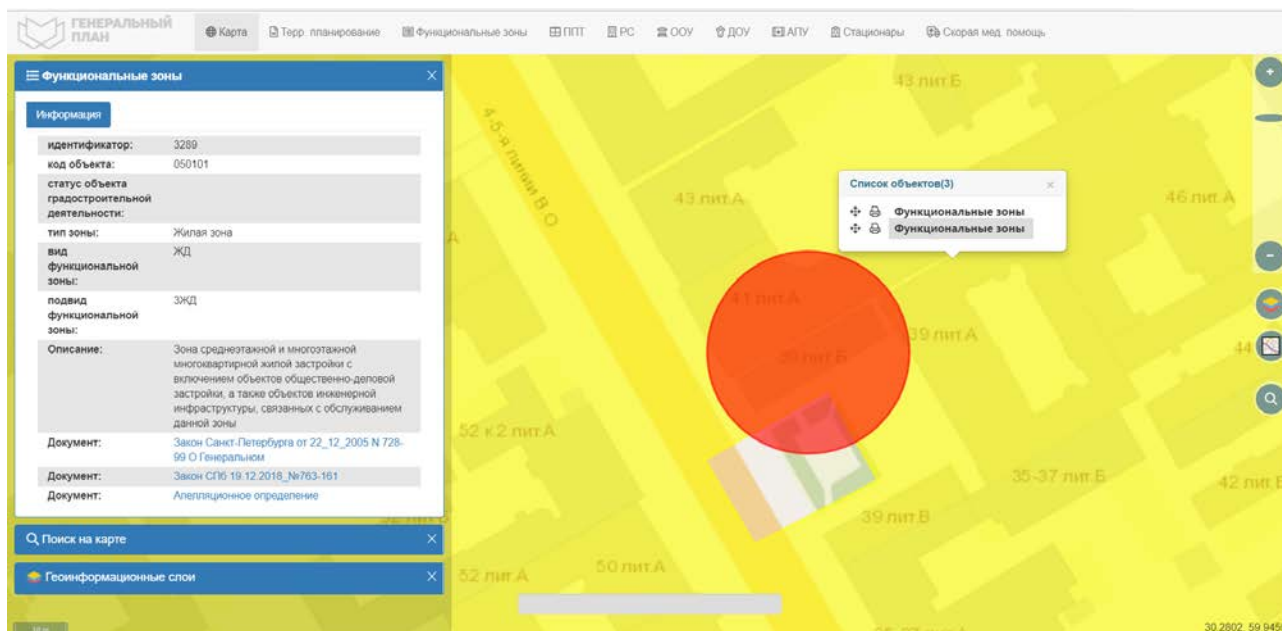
ГЕНЕРАЛЬНЫЙ ПЛАН

Карта | Терр. планирование | Функциональные зоны | ППТ | РС | ООУ | ДОУ | АПУ | Стационары | Скорая мед. помощь

Функциональные зоны

Информация

| | |
|---|---|
| идентификатор: | 3289 |
| код объекта: | 050101 |
| статус объекта градостроительной деятельности: | |
| тип зоны: | Жилая зона |
| вид функциональной зоны: | ЖД |
| подвид функциональной зоны: | 3ЖД |
| Описание: | Зона среднеэтажной и многоэтажной многоквартирной жилой застройки с включением объектов общественно-деловой застройки, а также объектов инженерной инфраструктуры, связанных с обслуживанием данной зоны |
| Документ: | Закон Санкт-Петербурга от 22_12_2005 N 728-99 О Генеральном |
| Документ: | Закон СПб 19.12.2018_№763-161 |
| Документ: | Апелляционное определение |

Поиск на карте

Геоинформационные слои

4-я линия В.О.

43 лит.Б

43 лит.А

46 лит.А

41 лит.А

39 лит.А

39 лит.Б

52 к.2 лит.А

35-37 лит.Б

42 лит.Б

39 лит.В

50 лит.А

52 лит.А

44

Список объектов(3)

Функциональные зоны

Функциональные зоны

30.2802, 59.945